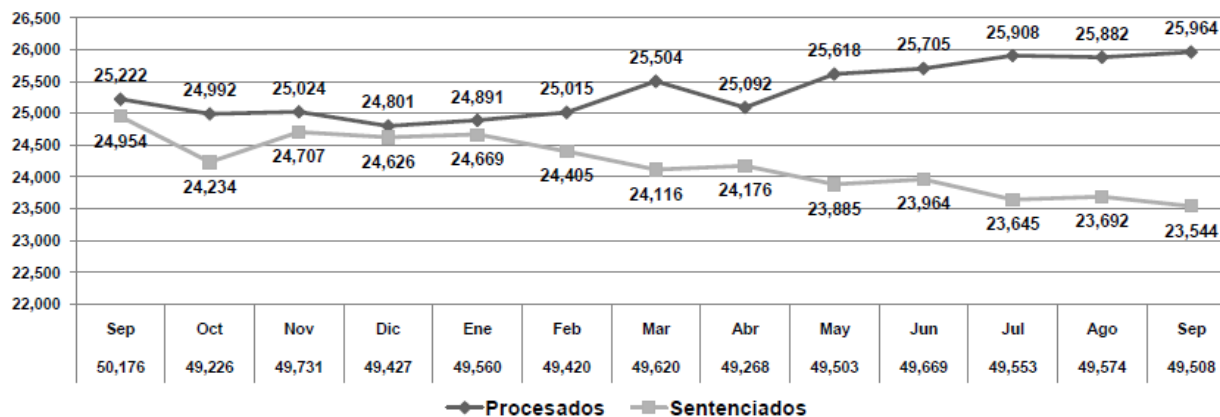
26,500
26,000
25,500
25,000
24,500
24,000
23,500
23,000
22,500
22,000

25,222 24,992 25,024 24,801 24,891 25,015 25,504 25,092 25,618 25,705 25,908 25,882 25,964

24,954 24,234 24,707 24,626 24,669 24,405 24,116 24,176 23,885 23,964 23,645 23,692 23,544

| Sep | Oct | Nov | Dic | Ene | Feb | Mar | Abr | May | Jun | Jul | Ago | Sep |
|---|---|---|---|---|---|---|---|---|---|---|---|---|
| 50,176 | 49,226 | 49,731 | 49,427 | 49,560 | 49,420 | 49,620 | 49,268 | 49,503 | 49,669 | 49,553 | 49,574 | 49,508 |

Procesados Sentenciados